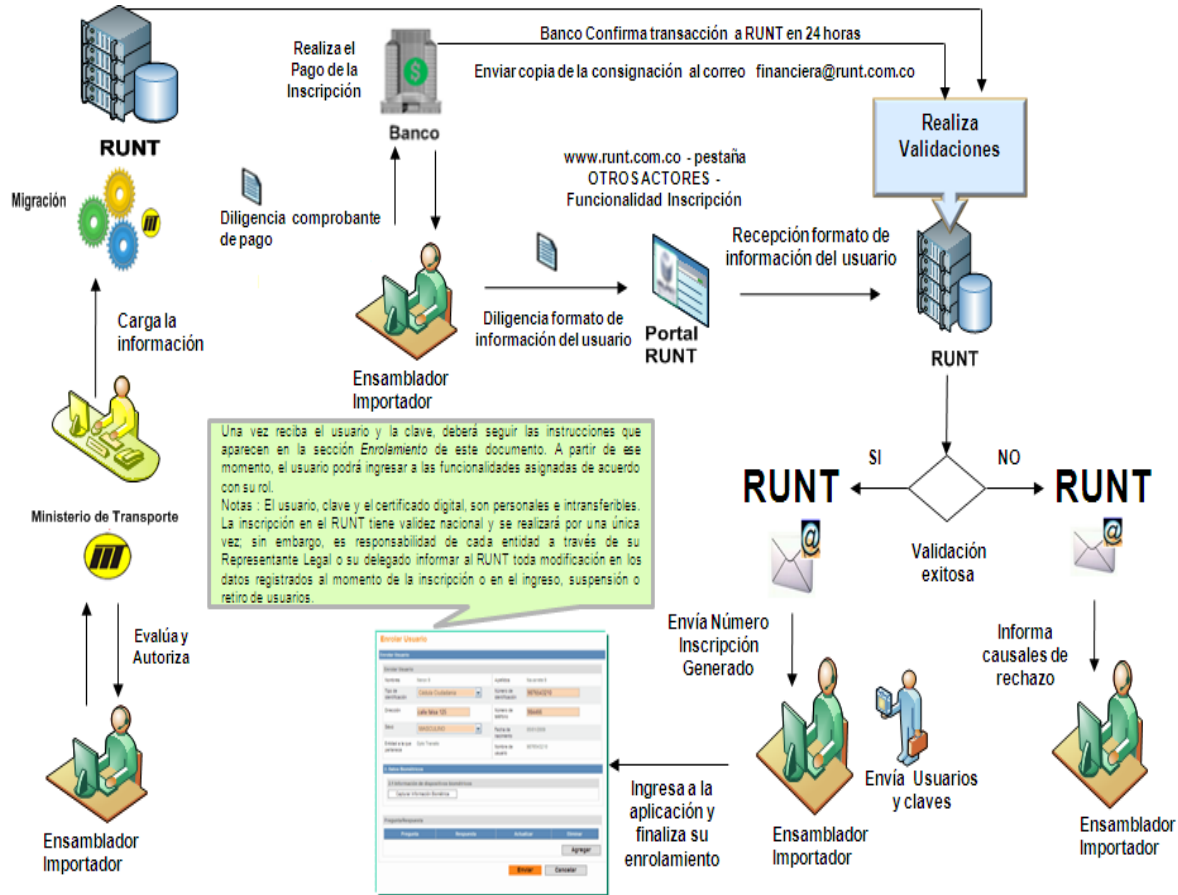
RUNT

Migración

Carga la información

Ministerio de Transporte

Evalúa y Autoriza

Ensamblador Importador

Realiza el Pago de la Inscripción

Banco

Diligencia comprobante de pago

Ensamblador Importador

Banco Confirma transacción a RUNT en 24 horas

Enviar copia de la consignación al correo financiera@runt.com.co

www.runt.com.co - pestaña OTROS ACTORES - Funcionalidad Inscripción

Diligencia formato de información del usuario

Portal RUNT

Recepción formato de información del usuario

Realiza Validaciones

RUNT

SI

NO

Validación exitosa

RUNT

RUNT

Una vez reciba el usuario y la clave, deberá seguir las instrucciones que aparecen en la sección Enrolamiento de este documento. A partir de ese momento, el usuario podrá ingresar a las funcionalidades asignadas de acuerdo con su rol.
Notas : El usuario, clave y el certificado digital, son personales e intransferibles. La inscripción en el RUNT tiene validez nacional y se realizará por una única vez; sin embargo, es responsabilidad de cada entidad a través de su Representante Legal o su delegado informar al RUNT toda modificación en los datos registrados al momento de la inscripción o en el ingreso, suspensión o retiro de usuarios.

Enviar Usuario

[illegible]

Enviar Cancelar

Envía Número Inscripción Generado

Informa causales de rechazo

Ingresa a la aplicación y finaliza su enrolamiento

Envía Usuarios y claves

Ensamblador Importador

Ensamblador Importador